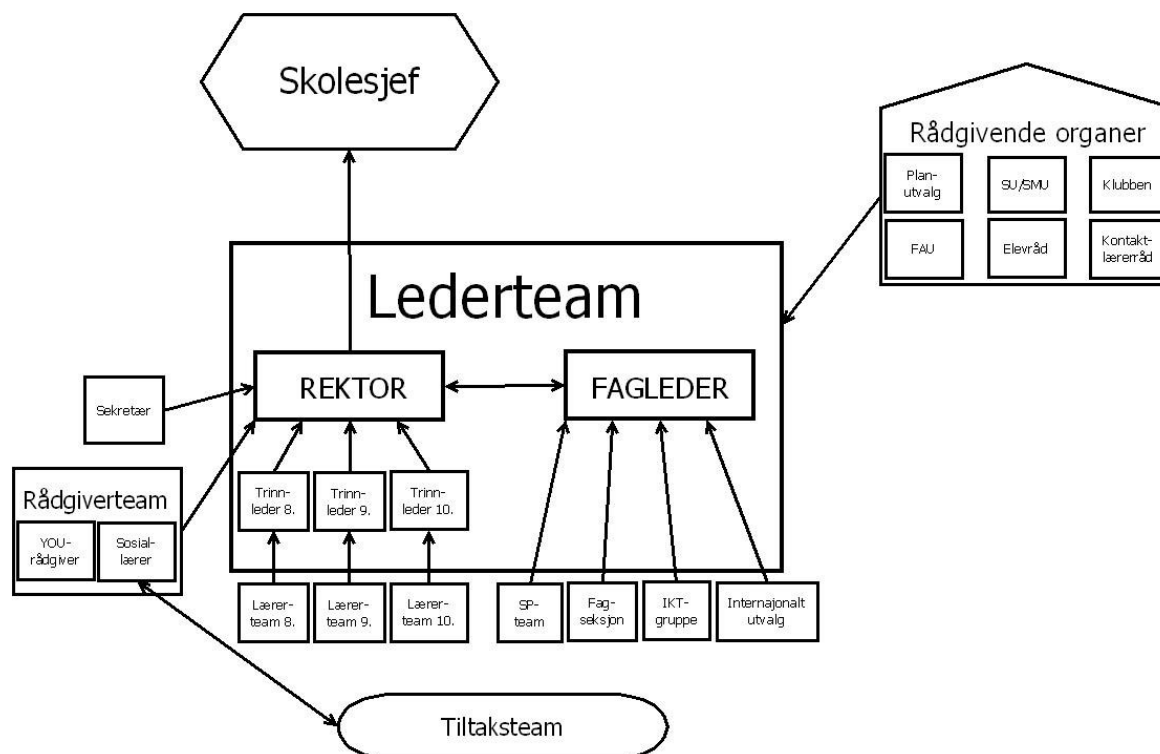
Skolesjef

Rådgivende organer

Planutvalg

SU/SMU

Klubben

FAU

Elevråd

Kontaktlærerråd

Lederteam

Sekretær

REKTOR

FAGLEDER

Rådgiverteam

YOUrådgiver

Sosiallærer

Trinnleder 8.

Trinnleder 9.

Trinnleder 10.

Lærerteam 8.

Lærerteam 9.

Lærerteam 10.

SPteam

Fagseksjon

IKTgruppe

Internajonalt utvalg

Tiltaksteam